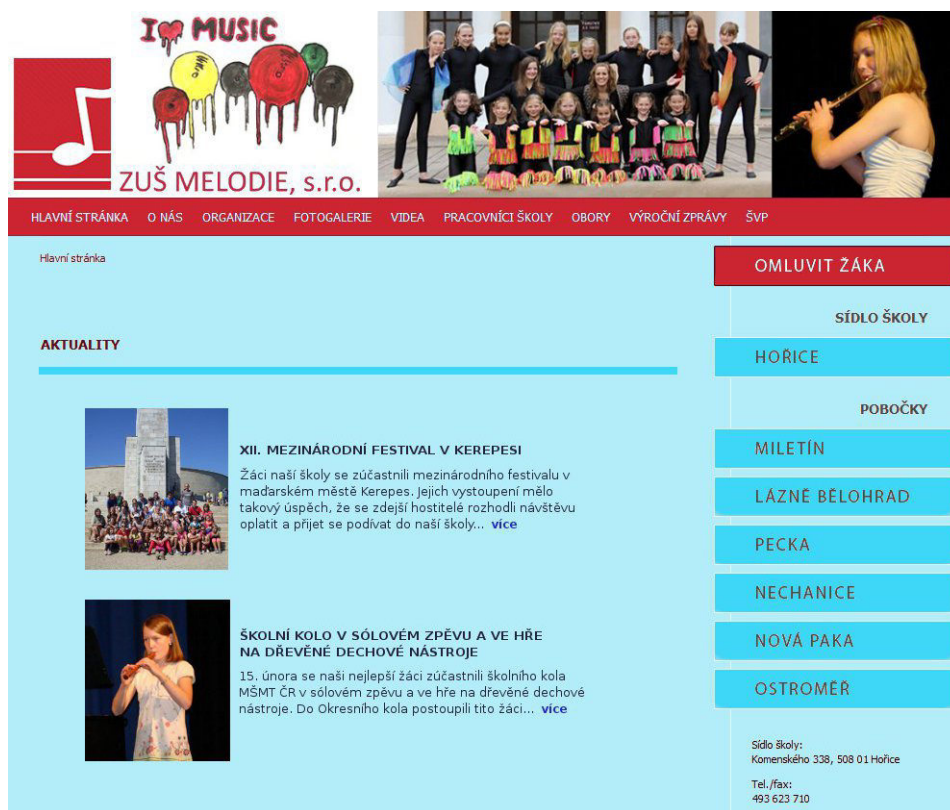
I ♥ MUSIC

ZUŠ MELODIE, s.r.o.

HLAVNÍ STRÁNKA O NÁS ORGANIZACE FOTOGALERIE VIDEA PRACOVNÍCI ŠKOLY OBORY VÝROČNÍ ZPRÁVY ŠVP

Hlavní stránka

AKTUALITY

XII. MEZINÁRODNÍ FESTIVAL V KEREPESI

Žáci naší školy se zúčastnili mezinárodního festivalu v maďarském městě Kerepes. Jejich vystoupení mělo takový úspěch, že se zdejší hostitelé rozhodli návštěvu oplatit a přijet se podívat do naší školy... více

ŠKOLNÍ KOLO V SÓLOVÉM ZPĚVU A VE HŘE NA DŘEVĚNÉ DECHOVÉ NÁSTROJE

15. února se naši nejlepší žáci zúčastnili školního kola MŠMT ČR v sólovém zpěvu a ve hře na dřevěné dechové nástroje. Do Okresního kola postoupili tito žáci... více

OMLUVIT ŽÁKA

SÍDLO ŠKOLY

HOŘICE

POBOČKY

MILETÍN

LÁZNĚ BĚLOHRAD

PECKA

NECHANICE

NOVÁ PAKA

OSTROMĚŘ

Sídlo školy:
Komenského 338, 508 01 Hořice

Tel./fax:
493 623 710